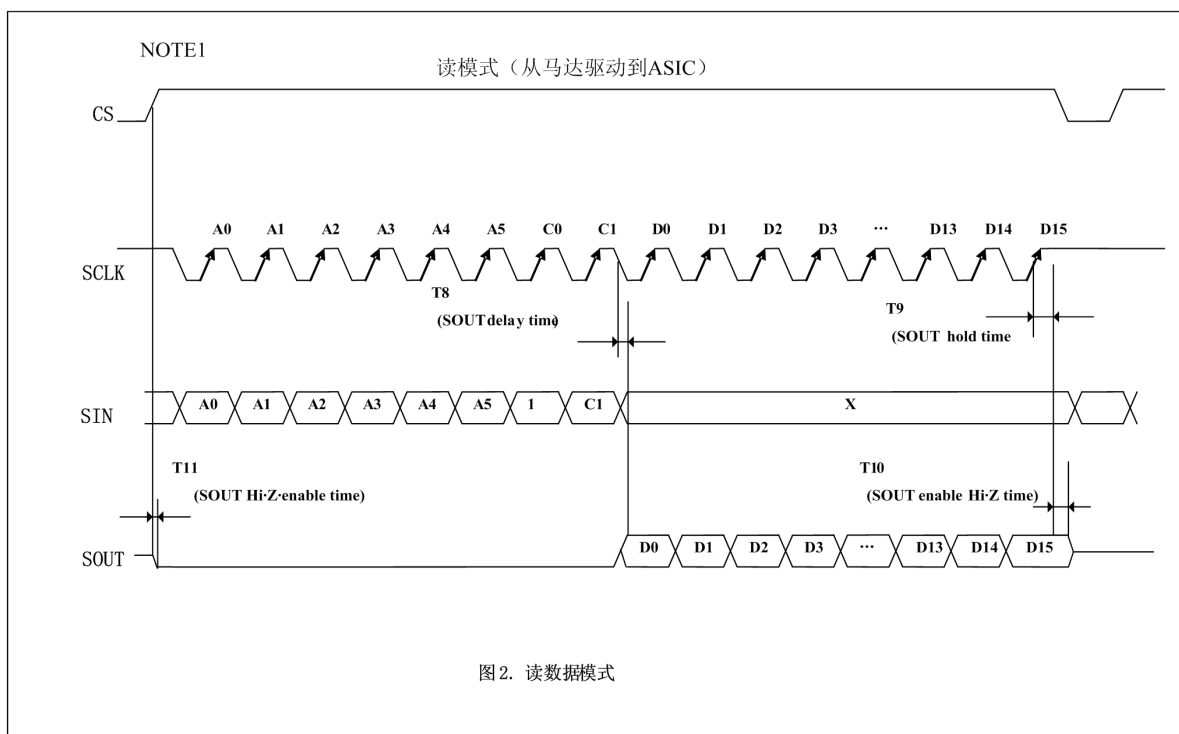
NOTE1

读模式（从马达驱动到ASIC）

CS

A0 A1 A2 A3 A4 A5 C0 C1 D0 D1 D2 D3 ··· D13 D14 D15

SCLK

T8
(SOUTdelay time)

T9
(SOUT hold time

SIN

A0 A1 A2 A3 A4 A5 1 C1 X

T11
(SOUT Hi·Z·enable time)

T10
(SOUT enable Hi·Z time)

SOUT

D0 D1 D2 D3 ··· D13 D14 D15

图2. 读数据模式